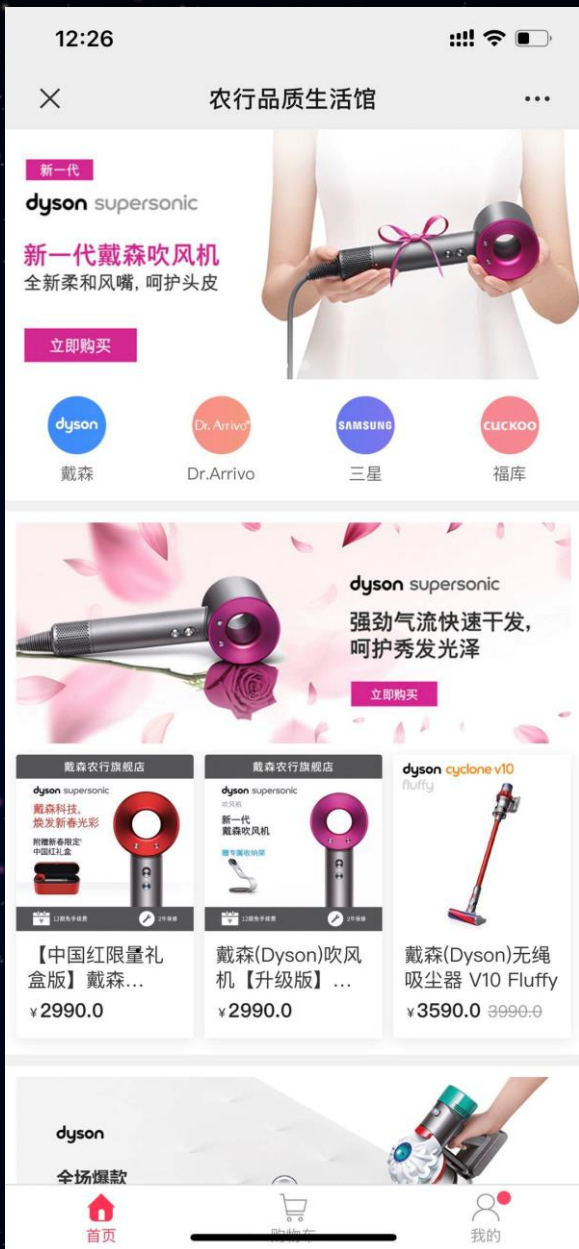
12:26

农行品质生活馆

新一代
dyson supersonic
新一代戴森吹风机
全新柔和风嘴，呵护头皮
立即购买

dyson
戴森
Dr.Arrivo
Dr.Arrivo
SAMSUNG
三星
CUCKOO
福库

dyson supersonic
强劲气流快速干发，
呵护秀发光泽
立即购买

戴森农行旗舰店
dyson supersonic
戴森科技，
焕发新春光彩
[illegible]
中国红礼盒
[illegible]
【中国红限量礼盒版】戴森...
¥2990.0

戴森农行旗舰店
dyson supersonic
新一代
戴森吹风机
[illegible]
【升级版】...
戴森(Dyson)吹风机【升级版】...
¥2990.0

dyson cyclone v10
fluffy
戴森(Dyson)无绳吸尘器 V10 Fluffy
¥3590.0 3990.0

dyson
全场爆款

首页
购物车
我的